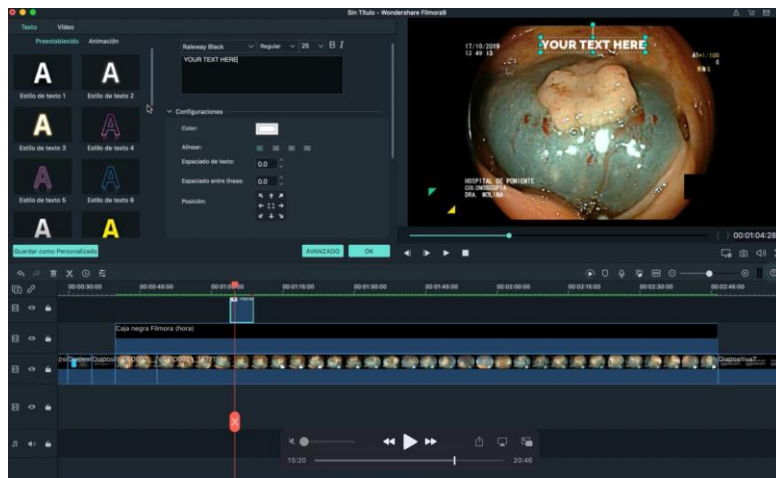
Sin Título - Wondershare Filmora9

Texto Vídeo

Preestablecido Animación

A Estilo de texto 1
A Estilo de texto 2
A Estilo de texto 3
A Estilo de texto 4
A Estilo de texto 5
A Estilo de texto 6
A
A

Raleway Black Regular 25 B I

YOUR TEXT HERE

Configuraciones

Color:

Alinear:

Espaciado de texto: 0.0

Espaciado entre líneas: 0.0

Posición:

Guardar como Personalizado

AVANZADO OK

YOUR TEXT HERE

17/10/2019
13 49 13

HOSPITAL DE PONIENTE
COLONOSCOPIA
DRA. MOLINA

00:01:04:28

00:00:30:00 00:00:45:00 00:01:00:00 00:01:15:00 00:01:30:00 00:01:45:00 00:02:00:00 00:02:15:00 00:02:30:00 00:02:45:00

Caja negra Filmora (hora)

Diapositiva7

15:20 20:46